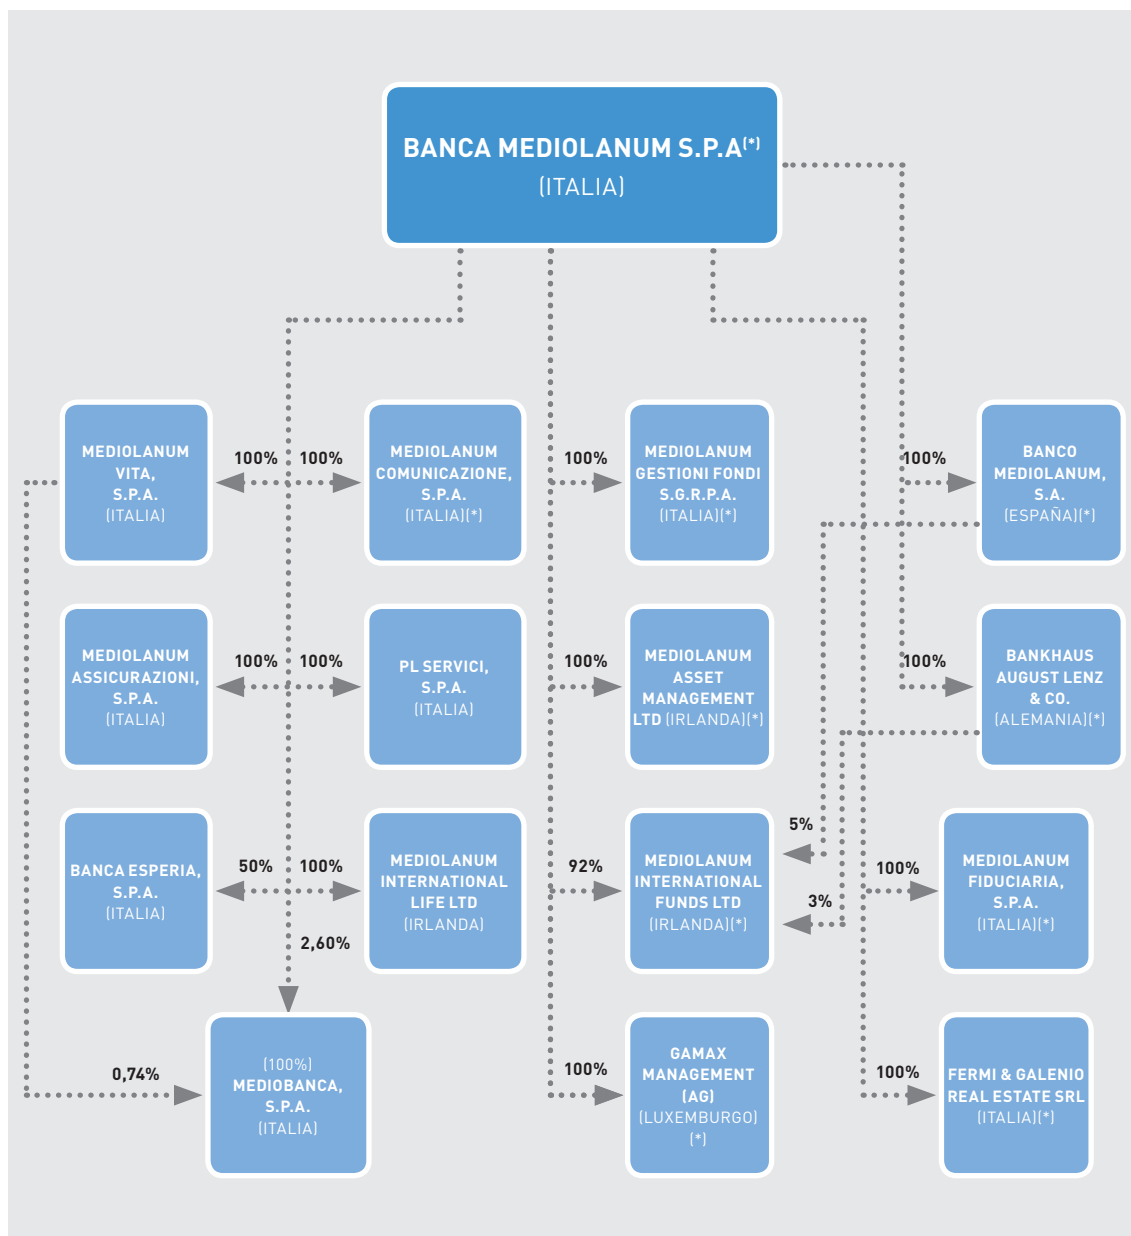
BANCA MEDIOLANUM S.P.A(*)
(ITALIA)

MEDIOLANUM VITA, S.P.A. (ITALIA)

100%

100%

MEDIOLANUM COMUNICAZIONE, S.P.A. (ITALIA)(*)

100%

MEDIOLANUM GESTIONI FONDI S.G.R.P.A. (ITALIA)(*)

100%

BANCO MEDIOLANUM, S.A. (ESPAÑA)(*)

MEDIOLANUM ASSICURAZIONI, S.P.A. (ITALIA)

100%

100%

PL SERVICI, S.P.A. (ITALIA)

100%

MEDIOLANUM ASSET MANAGEMENT LTD (IRLANDA)(*)

100%

BANKHAUS AUGUST LENZ & CO. (ALEMANIA)(*)

BANCA ESPERIA, S.P.A. (ITALIA)

50%

100%

MEDIOLANUM INTERNATIONAL LIFE LTD (IRLANDA)

92%

MEDIOLANUM INTERNATIONAL FUNDS LTD (IRLANDA)(*)

5%

3%

100%

MEDIOLANUM FIDUCIARIA, S.P.A. (ITALIA)(*)

2,60%

0,74%

(100%) MEDIOBANCA, S.P.A. (ITALIA)

100%

GAMAX MANAGEMENT (AG) (LUXEMBURGO) (*)

100%

FERMI & GALENIO REAL ESTATE SRL (ITALIA)(*)